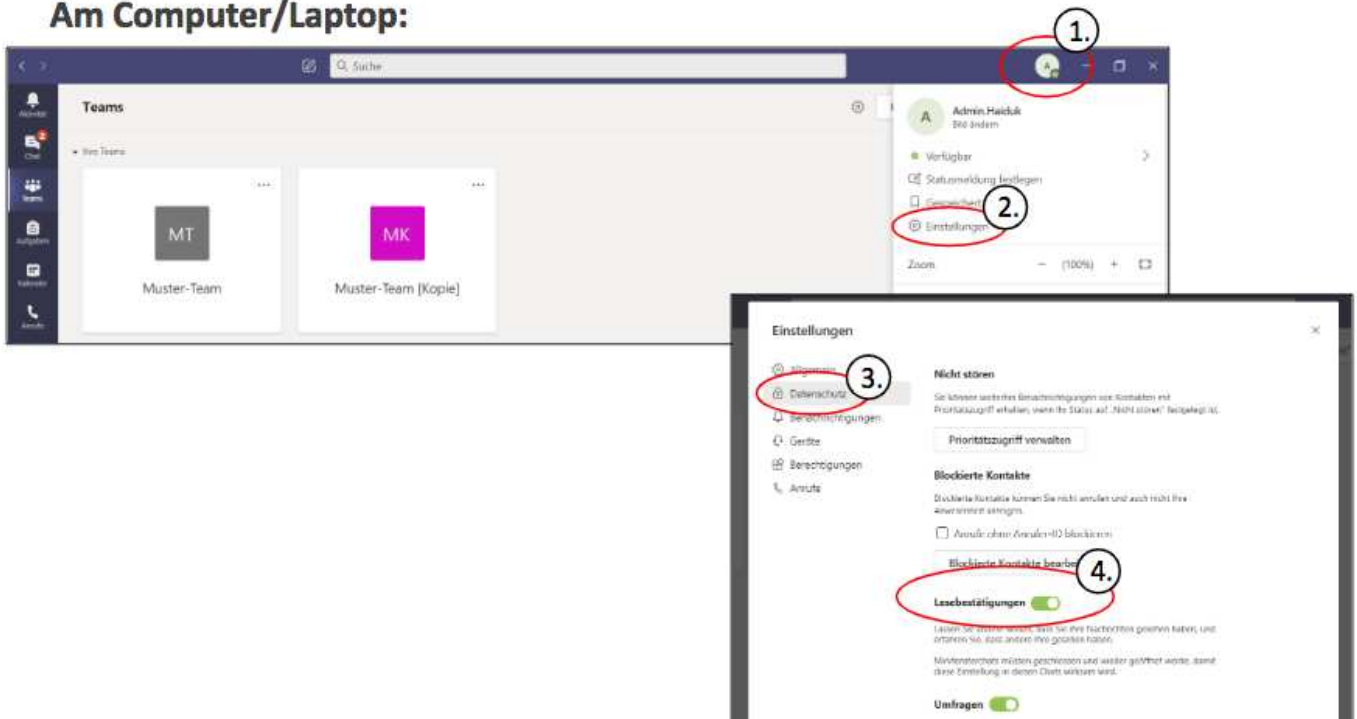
Am Computer/Laptop:

Suche

1.

Aktivität
Chat
Teams
Aufgaben
Kalender
Anrufe

Teams

Ihre Teams

MT
Muster-Team

MK
Muster-Team (Kopie)

A
Admin.Haiduk
Bild ändern

Verfügbar
Statusmeldung festlegen
Gespeichert
2.
Einstellungen

Zoom − (100%) +

Einstellungen

Allgemein
3.
Datenschutz
Benachrichtigungen
Geräte
Berechtigungen
Anrufe

Nicht stören

Sie können weiterhin Benachrichtigungen von Kontakten mit Prioritätszugriff erhalten, wenn Ihr Status auf „Nicht stören" festgelegt ist.

Prioritätszugriff verwalten

Blockierte Kontakte

Blockierte Kontakte können Sie nicht anrufen und auch nicht Ihre Anwesenheit anzeigen.

Anrufe ohne Anrufer-ID blockieren

Blockierte Kontakte bearbe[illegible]

4.

Lesebestätigungen

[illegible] Sie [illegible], dass Sie ihre Nachrichten gelesen haben, und erfahren Sie, dass andere Ihre gelesen haben.

Mehrfachchats müssen geschlossen und wieder geöffnet werden, damit diese Einstellung in diesen Chats wirksam wird.

Umfragen